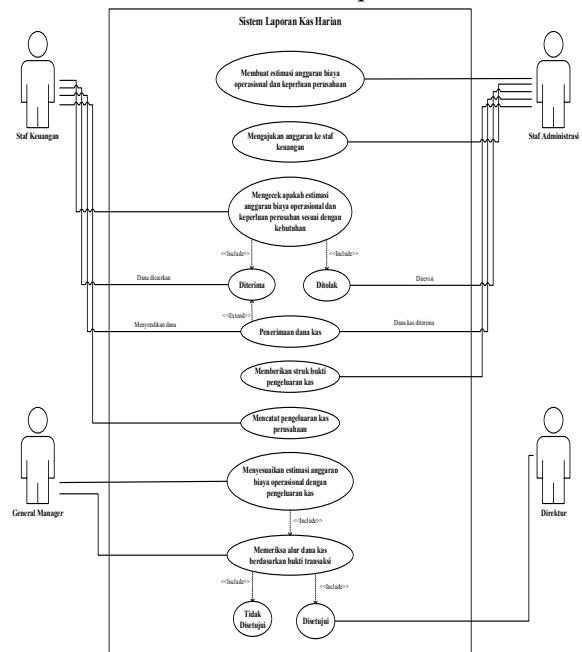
Sistem Laporan Kas Harian

Staf Keuangan

Staf Administrasi

Membuat estimasi anggaran biaya operasional dan keperluan perusahaan

Mengajukan anggaran ke staf keuangan

Mengecek apakah estimasi anggaran biaya operasional dan keperluan perusahan sesui dengan kebutuhan

<<Include>>

<<Include>>

Dana dicairkan

Diterima

Ditolak

Direvisi

<<Extend>>

Menyerahkan dana

Penerimaan dana kas

Dana kas diterima

Memberikan struk bukti pengeluaran kas

Mencatat pengeluaran kas perusahaan

General Manager

Direktur

Menyesuaikan estimasi anggaran biaya operasional dengan pengeluaran kas

<<Include>>

Memeriksa alur dana kas berdasarkan bukti transaksi

<<Include>>

<<Include>>

Tidak Disetujui

Disetujui